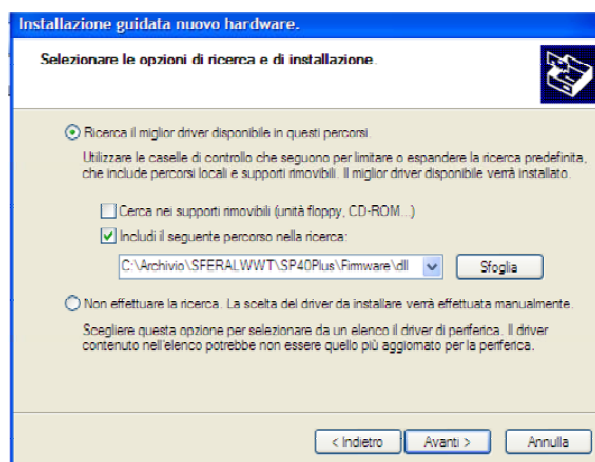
Installazione guidata nuovo hardware.

Selezionare le opzioni di ricerca e di installazione.

Ricerca il miglior driver disponibile in questi percorsi.

Utilizzare le caselle di controllo che seguono per limitare o espandere la ricerca predefinita, che include percorsi locali e supporti rimovibili. Il miglior driver disponibile verrà installato.

Cerca nei supporti rimovibili (unità floppy, CD-ROM...)

Includi il seguente percorso nella ricerca:

C:\Archivio\SFERALWWT\SP40Plus\Firmware\dll

Sfoglia

Non effettuare la ricerca. La scelta del driver da installare verrà effettuata manualmente.

Scegliere questa opzione per selezionare da un elenco il driver di periferica. Il driver contenuto nell'elenco potrebbe non essere quello più aggiornato per la periferica.

< Indietro

Avanti >

Annulla